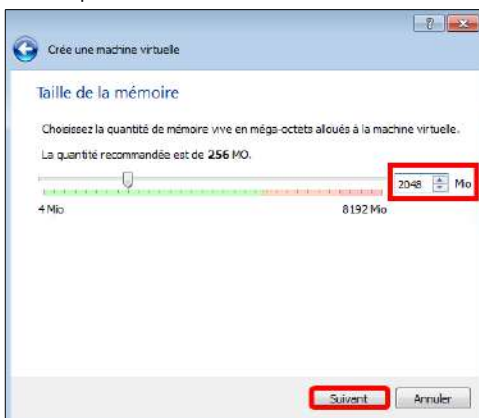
?

Crée une machine virtuelle

Taille de la mémoire

Choisissez la quantité de mémoire vive en méga-octets alloués à la machine virtuelle.

La quantité recommandée est de **256** MO.

2048 Mo

4 Mio

8192 Mio

Suivant

Annuler